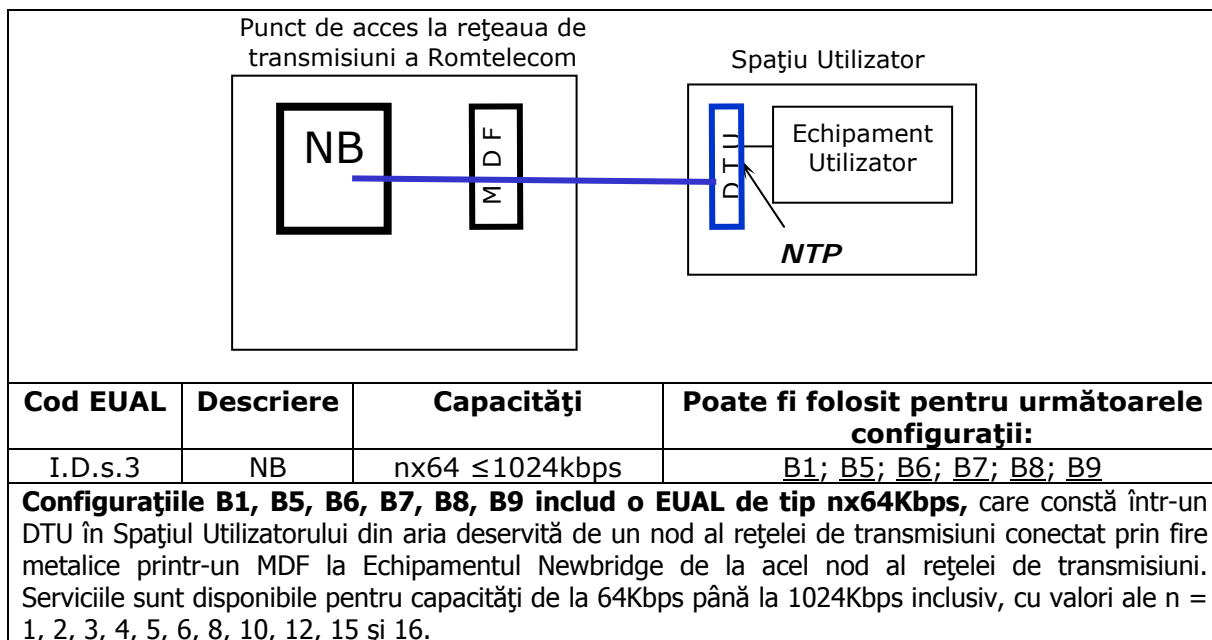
Punct de acces la reţeaua de transmisiuni a Romtelecom

Spaţiu Utilizator

NB

M D F

D T U

Echipament Utilizator

NTP

| Cod EUAL | Descriere | Capacităţi | Poate fi folosit pentru următoarele configuraţii: |
|---|---|---|---|
| I.D.s.3 | NB | nx64 ≤1024kbps | B1; B5; B6; B7; B8; B9 |

**Configuraţiile B1, B5, B6, B7, B8, B9 includ o EUAL de tip nx64Kbps,** care constă într-un DTU în Spaţiul Utilizatorului din aria deservită de un nod al reţelei de transmisiuni conectat prin fire metalice printr-un MDF la Echipamentul Newbridge de la acel nod al reţelei de transmisiuni. Serviciile sunt disponibile pentru capacităţi de la 64Kbps până la 1024Kbps inclusiv, cu valori ale n = 1, 2, 3, 4, 5, 6, 8, 10, 12, 15 şi 16.